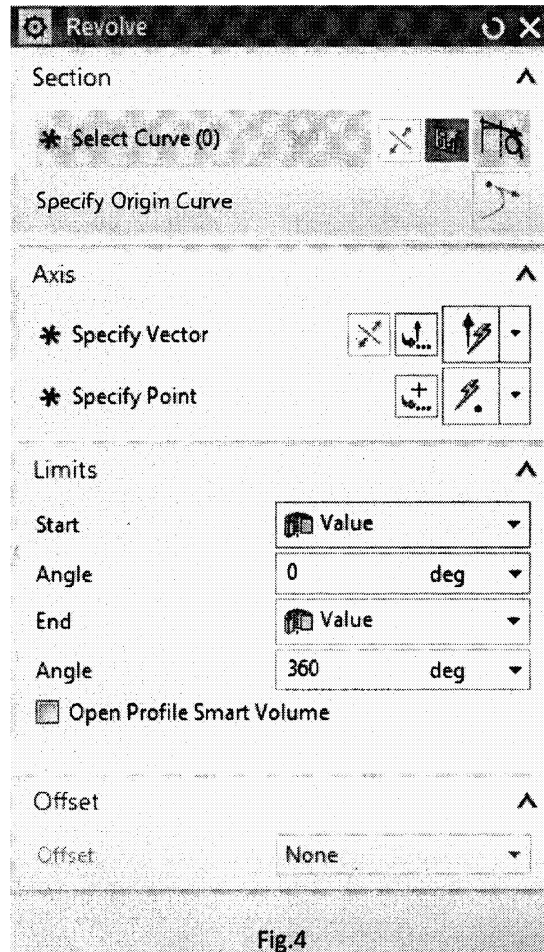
Revolve

Section

✱ Select Curve (0)

Specify Origin Curve

Axis

✱ Specify Vector

✱ Specify Point

Limits

Start | Value
Angle | 0 deg
End | Value
Angle | 360 deg

Open Profile Smart Volume

Offset

Offset | None

Fig.4